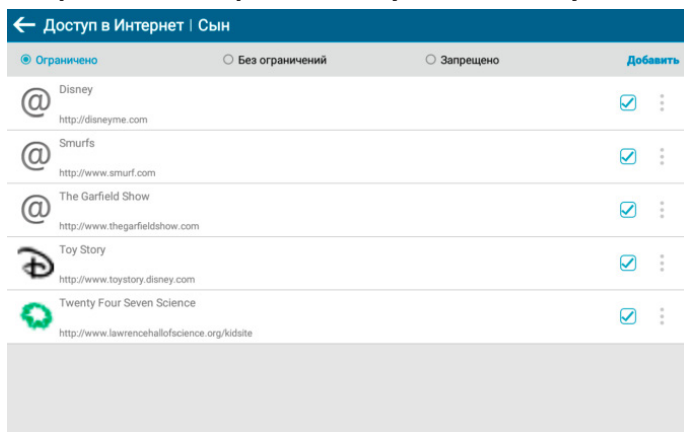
← Доступ в Интернет | Сын

Ограничено
Без ограничений
Запрещено
Добавить

@ Disney
http://disneyme.com

@ Smurfs
http://www.smurf.com

@ The Garfield Show
http://www.thegarfieldshow.com

Toy Story
http://www.toystory.disney.com

Twenty Four Seven Science
http://www.lawrencehallofscience.org/kidsite